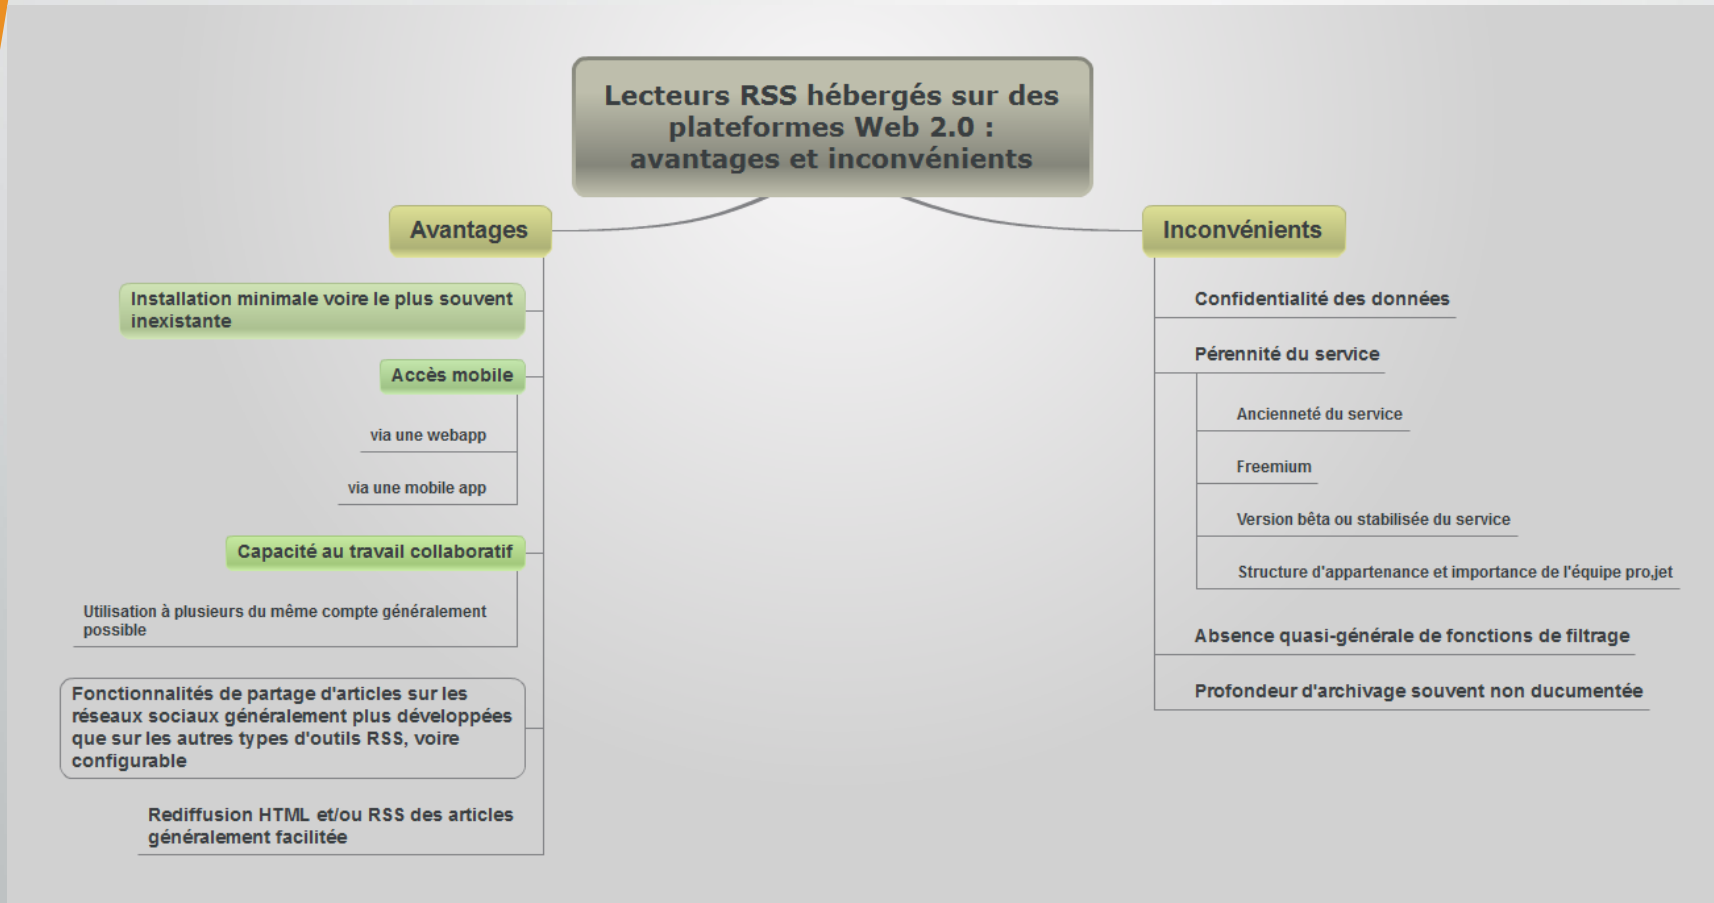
Lecteurs RSS hébergés sur des plateformes Web 2.0 : avantages et inconvénients

Avantages

Installation minimale voire le plus souvent inexistante

Accès mobile

via une webapp

via une mobile app

Capacité au travail collaboratif

Utilisation à plusieurs du même compte généralement possible

Fonctionnalités de partage d'articles sur les réseaux sociaux généralement plus développées que sur les autres types d'outils RSS, voire configurable

Rediffusion HTML et/ou RSS des articles généralement facilitée

Inconvénients

Confidentialité des données

Pérennité du service

Ancienneté du service

Freemium

Version bêta ou stabilisée du service

Structure d'appartenance et importance de l'équipe pro,jet

Absence quasi-générale de fonctions de filtrage

Profondeur d'archivage souvent non ducumentée